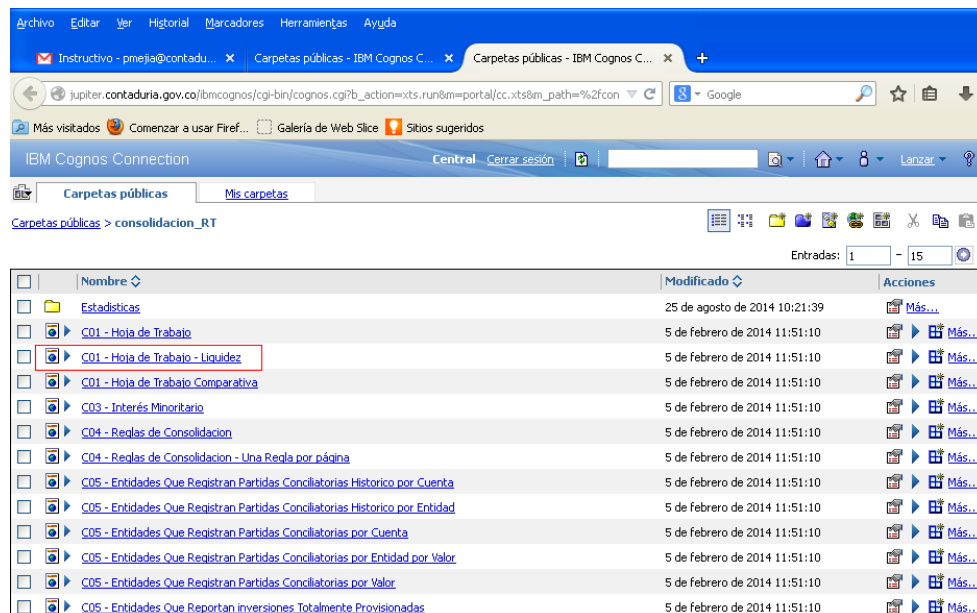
Archivo Editar Ver Historial Marcadores Herramientas Ayuda

Instructivo - pmejia@contadu... × | Carpetas públicas - IBM Cognos C... × | Carpetas públicas - IBM Cognos C... × | +

jupiter.contaduria.gov.co/ibmcognos/cgi-bin/cognos.cgi?b_action=xts.run&m=portal/cc.xts&m_path=%2fcon | Google

Más visitados | Comenzar a usar Firef... | Galería de Web Slice | Sitios sugeridos

IBM Cognos Connection | Central | Cerrar sesión | Lanzar

Carpetas públicas | Mis carpetas

Carpetas públicas > consolidacion_RT

Entradas: 1 - 15

| | Nombre | Modificado | Acciones |
|---|---|---|---|
| | Estadisticas | 25 de agosto de 2014 10:21:39 | Más... |
| | C01 - Hoja de Trabajo | 5 de febrero de 2014 11:51:10 | Más... |
| | C01 - Hoja de Trabajo - Liquidez | 5 de febrero de 2014 11:51:10 | Más... |
| | C01 - Hoja de Trabajo Comparativa | 5 de febrero de 2014 11:51:10 | Más... |
| | C03 - Interés Minoritario | 5 de febrero de 2014 11:51:10 | Más... |
| | C04 - Reglas de Consolidacion | 5 de febrero de 2014 11:51:10 | Más... |
| | C04 - Reglas de Consolidacion - Una Regla por página | 5 de febrero de 2014 11:51:10 | Más... |
| | C05 - Entidades Que Registran Partidas Conciliatorias Historico por Cuenta | 5 de febrero de 2014 11:51:10 | Más... |
| | C05 - Entidades Que Registran Partidas Conciliatorias Historico por Entidad | 5 de febrero de 2014 11:51:10 | Más... |
| | C05 - Entidades Que Registran Partidas Conciliatorias por Cuenta | 5 de febrero de 2014 11:51:10 | Más... |
| | C05 - Entidades Que Registran Partidas Conciliatorias por Entidad por Valor | 5 de febrero de 2014 11:51:10 | Más... |
| | C05 - Entidades Que Registran Partidas Conciliatorias por Valor | 5 de febrero de 2014 11:51:10 | Más... |
| | C05 - Entidades Que Reportan inversiones Totalmente Provisionadas | 5 de febrero de 2014 11:51:10 | Más... |